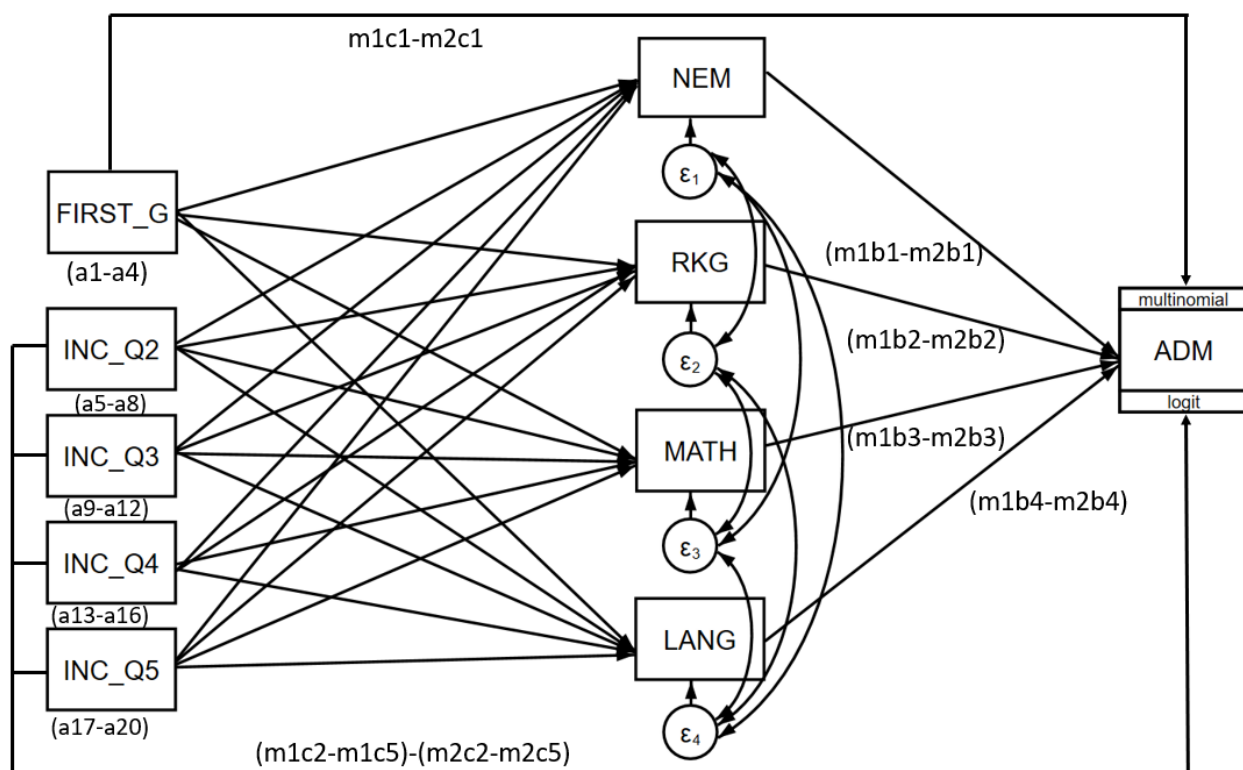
m1c1-m2c1

NEM

FIRST_G

(a1-a4)

INC_Q2

(a5-a8)

INC_Q3

(a9-a12)

INC_Q4

(a13-a16)

INC_Q5

(a17-a20)

$\varepsilon_1$

RKG

$\varepsilon_2$

MATH

$\varepsilon_3$

LANG

$\varepsilon_4$

(m1b1-m2b1)

(m1b2-m2b2)

(m1b3-m2b3)

(m1b4-m2b4)

multinomial

ADM

logit

(m1c2-m1c5)-(m2c2-m2c5)